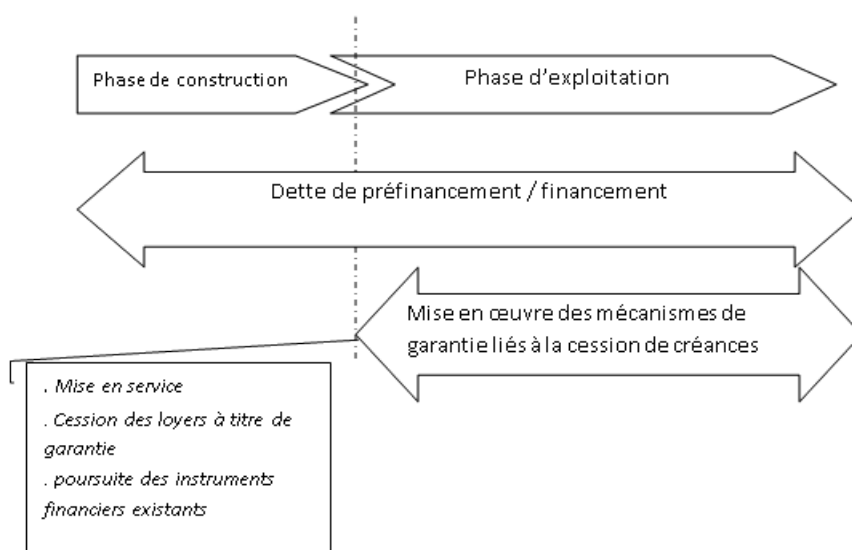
Phase de construction

Phase d'exploitation

Dette de préfinancement / financement

Mise en œuvre des mécanismes de garantie liés à la cession de créances

. Mise en service

. Cession des loyers à titre de garantie

. poursuite des instruments financiers existants